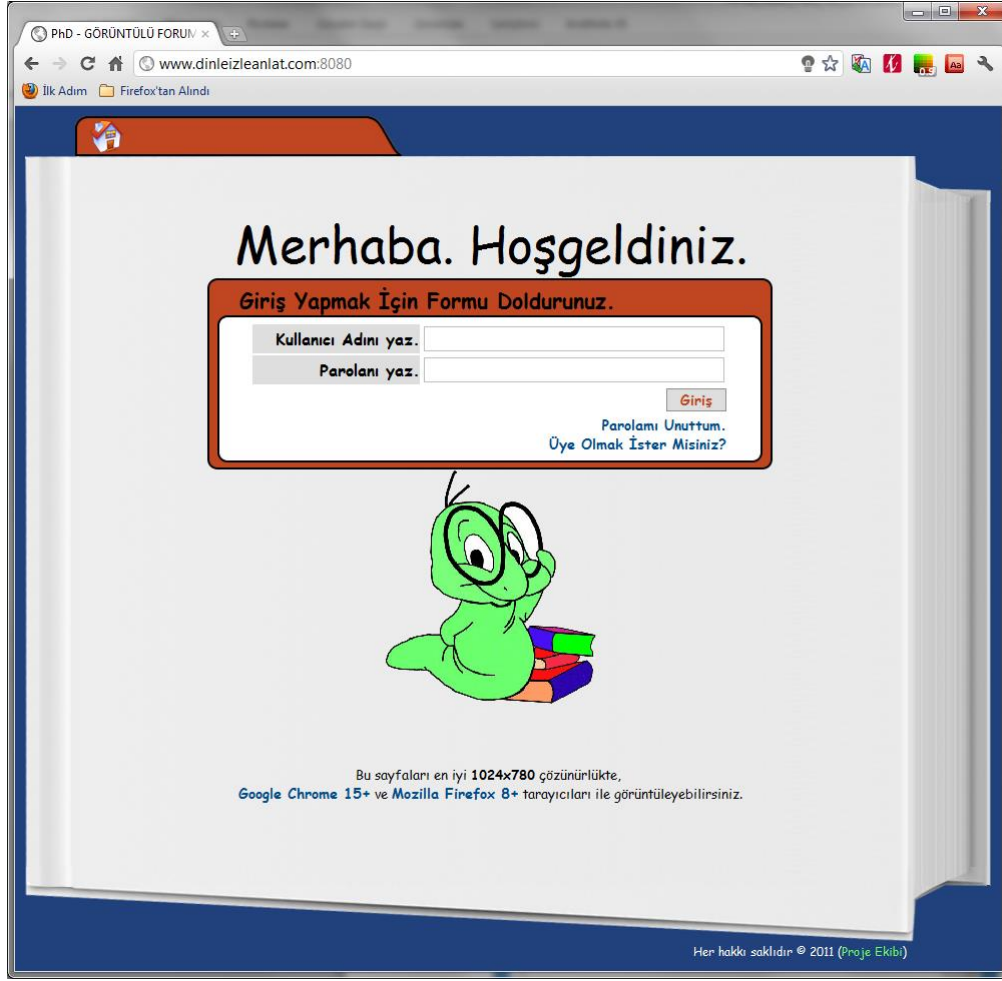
PhD - GÖRÜNTÜLÜ FORUM ×

www.dinleizleanlat.com:8080

İlk Adım Firefox'tan Alındı

Merhaba. Hoşgeldiniz.

Giriş Yapmak İçin Formu Doldurunuz.

Kullanıcı Adını yaz.

Parolanı yaz.

Giriş

Parolamı Unuttum.
Üye Olmak İster Misiniz?

Bu sayfaları en iyi **1024x780** çözünürlükte,
Google Chrome 15+ ve Mozilla Firefox 8+ tarayıcıları ile görüntüleyebilirsiniz.

Her hakkı saklıdır © 2011 (Proje Ekibi)